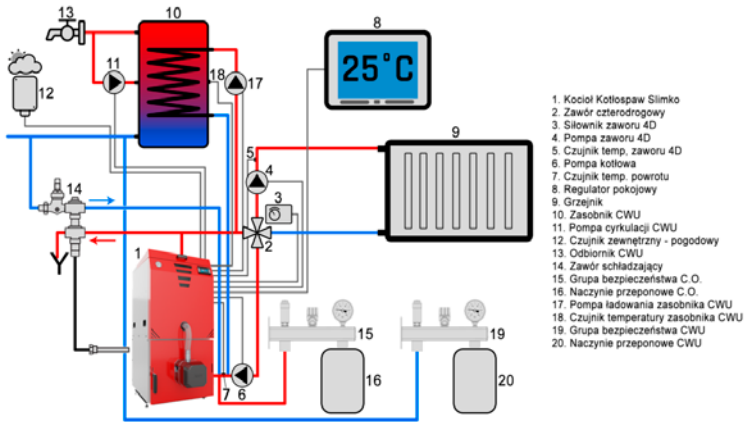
13
10
8
25°C
11
18
17
12
9
5
4
3
14
2
1
15
19
16
20
7
6

1. Kocioł Kotłospaw Slimko
2. Zawór czterodrogowy
3. Siłownik zaworu 4D
4. Pompa zaworu 4D
5. Czujnik temp. zaworu 4D
6. Pompa kotłowa
7. Czujnik temp. powrotu
8. Regulator pokojowy
9. Grzejnik
10. Zasobnik CWU
11. Pompa cyrkulacji CWU
12. Czujnik zewnętrzny - pogodowy
13. Odbiornik CWU
14. Zawór schładzający
15. Grupa bezpieczeństwa C.O.
16. Naczynie przeponowe C.O.
17. Pompa ładowania zasobnika CWU
18. Czujnik temperatury zasobnika CWU
19. Grupa bezpieczeństwa CWU
20. Naczynie przeponowe CWU